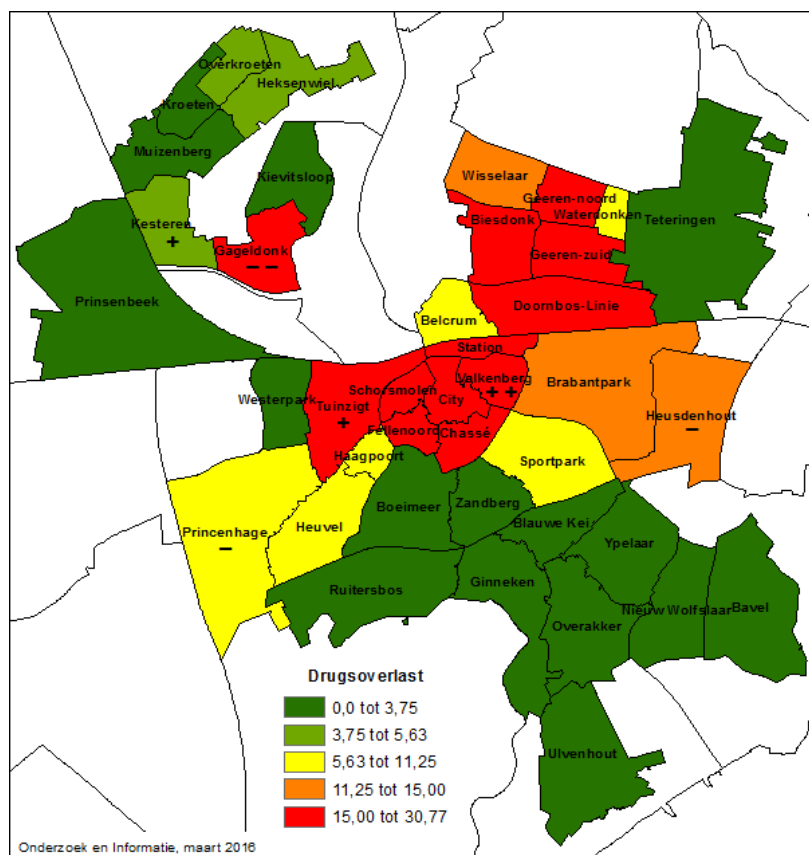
Overkroeten
Heksenwiel
Kroeten
Muizenberg
Kievitsloop
Kesteren
+
Gageldonk
– –
Prinsenbeek
Wisselaar
Geeren-noord
Waterdonken
Teteringen
Biesdonk
Geeren-zuid
Doornbos-Linie
Belcrum
Station
Valkenberg
+ +
Brabantpark
Westerpark
Schorsmolen
Tuinzigt
+
City
Fellenoord
Chassé
Heusdenhout
–
Haagpoort
Sportpark
Boeimeer
Zandberg
Blauwe Kei
Princenhage
–
Heuvel
Ypelaar
Ruitersbos
Ginneken
Nieuw Wolfslaar
Bavel
Overakker
Ulvenhout

Drugsoverlast
0,0 tot 3,75
3,75 tot 5,63
5,63 tot 11,25
11,25 tot 15,00
15,00 tot 30,77

Onderzoek en Informatie, maart 2016